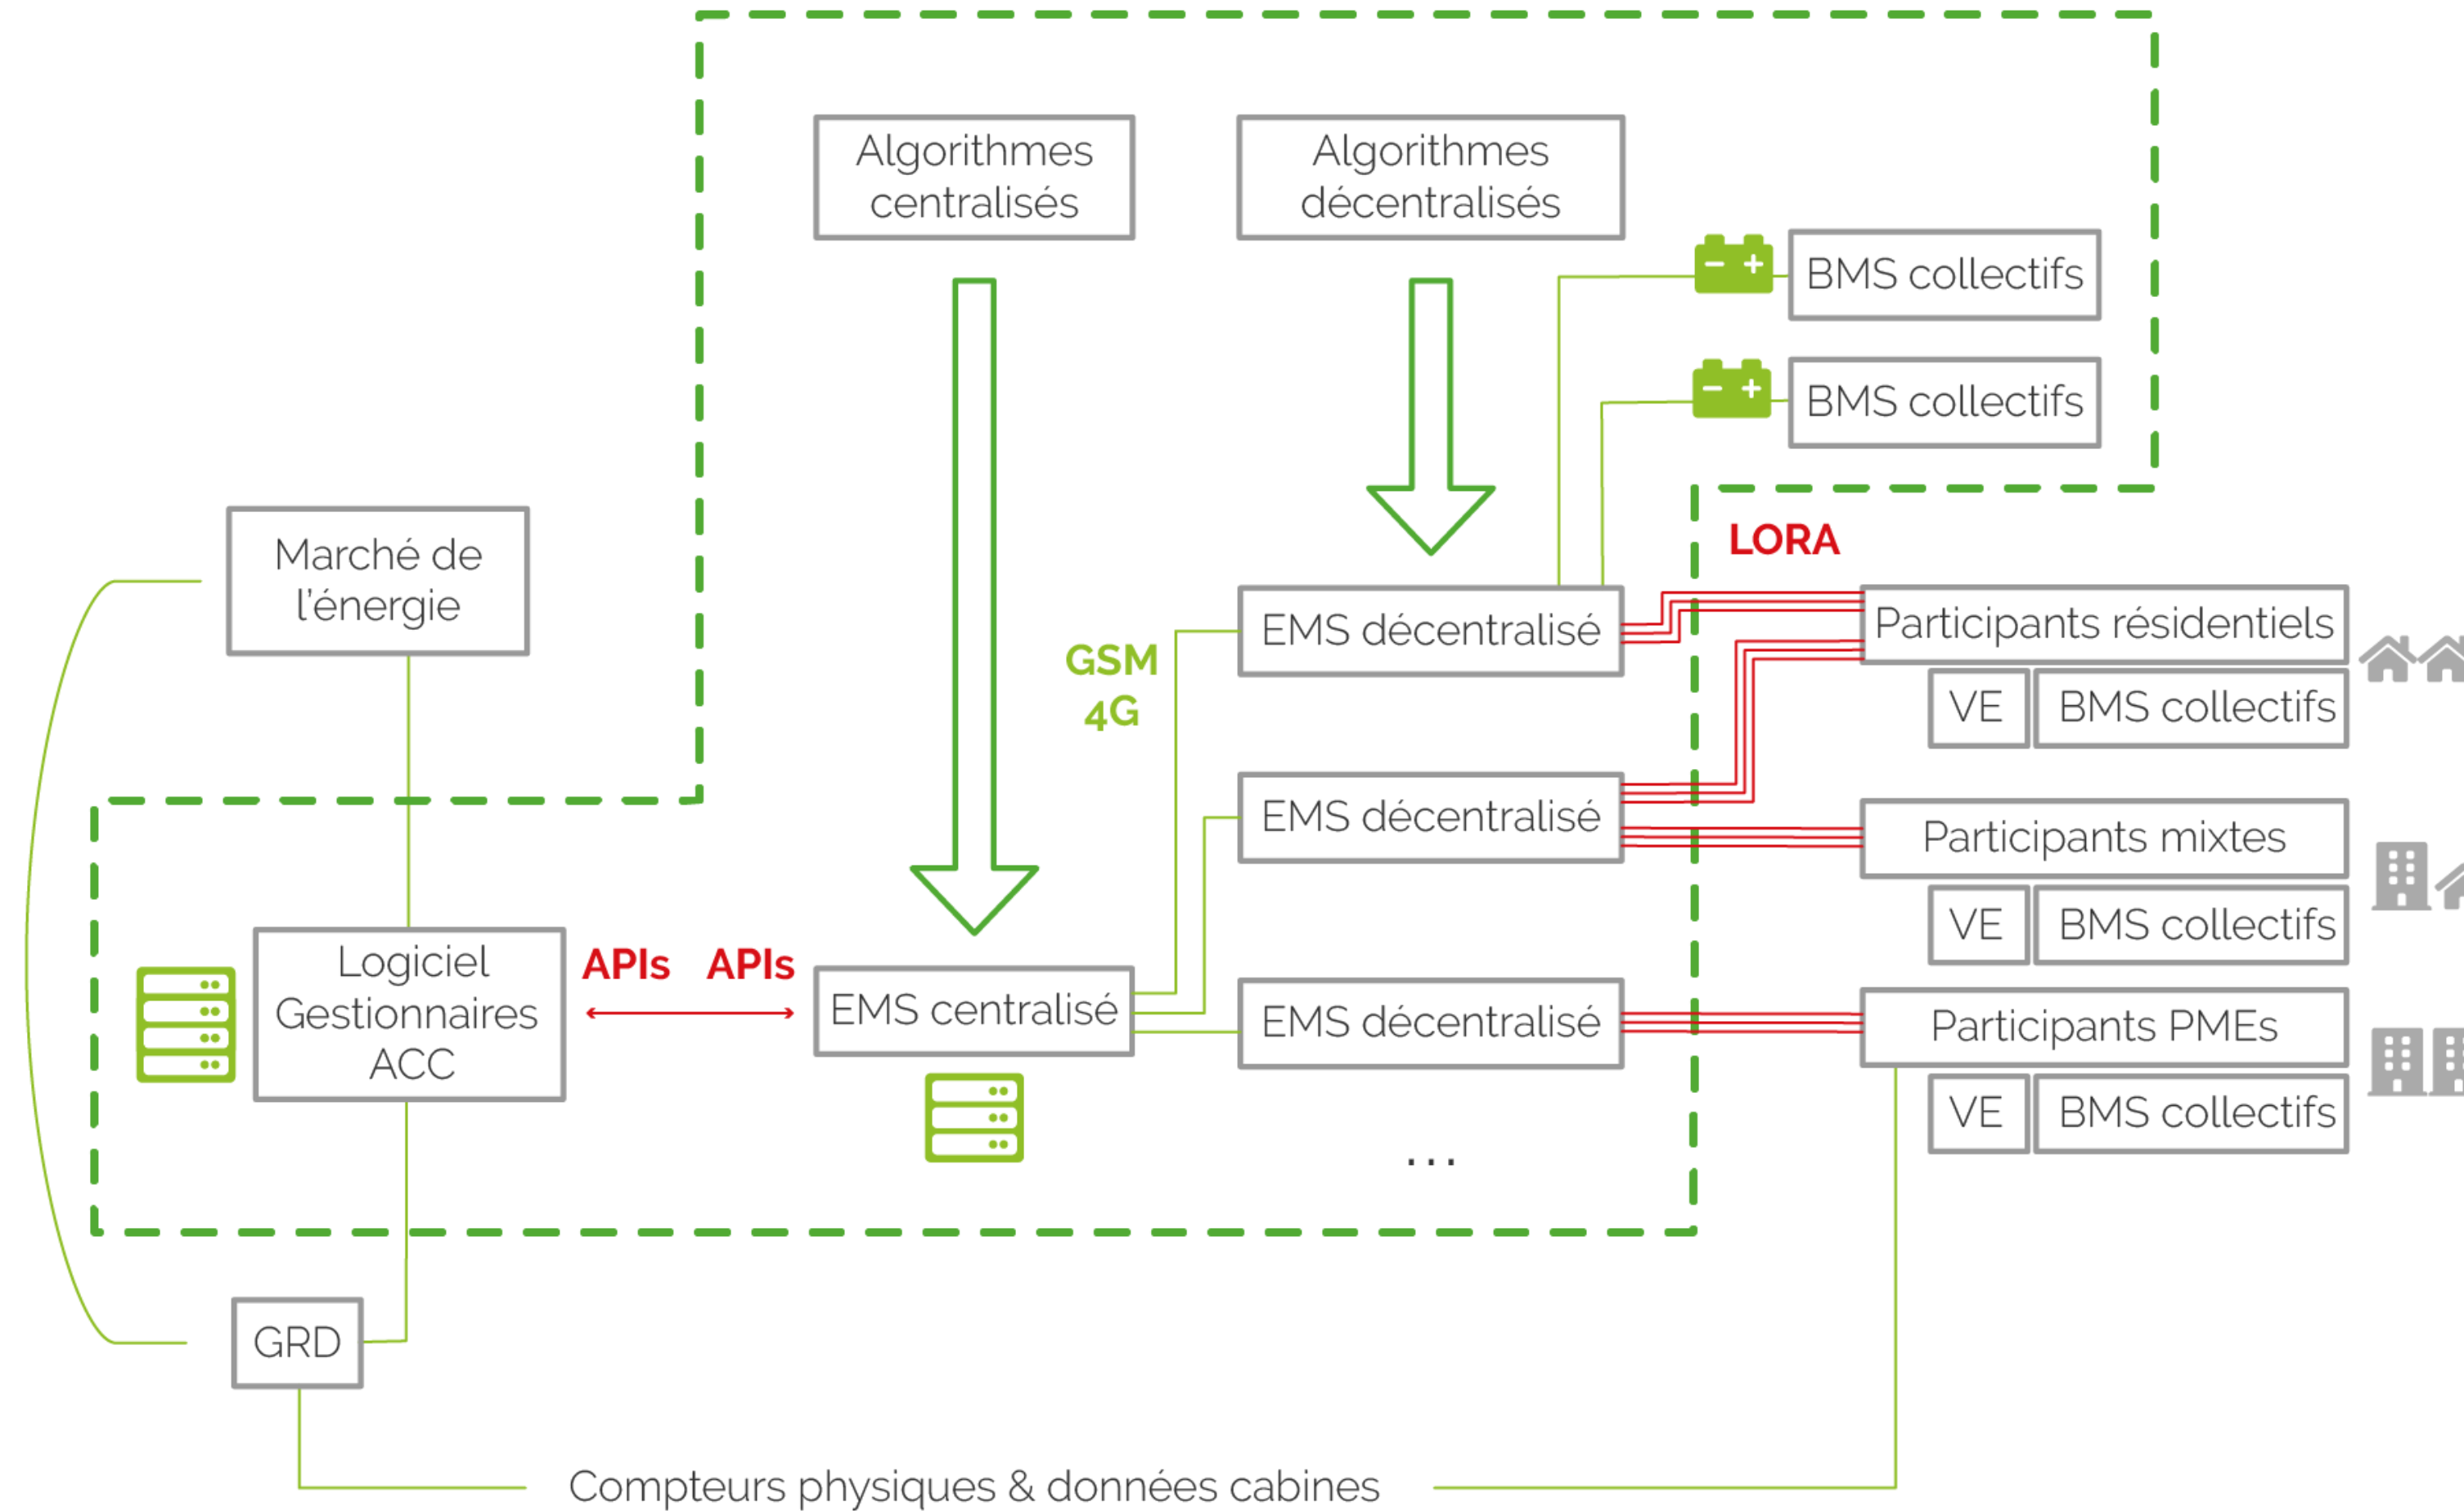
Algorithmes centralisés

Algorithmes décentralisés

BMS collectifs

BMS collectifs

LORA

Marché de l'énergie

GSM 4G

EMS décentralisé

Participants résidentiels

VE

BMS collectifs

EMS décentralisé

Participants mixtes

VE

BMS collectifs

Logiciel Gestionnaires ACC

APIs

APIs

EMS centralisé

EMS décentralisé

Participants PMEs

VE

BMS collectifs

...

GRD

Compteurs physiques & données cabines